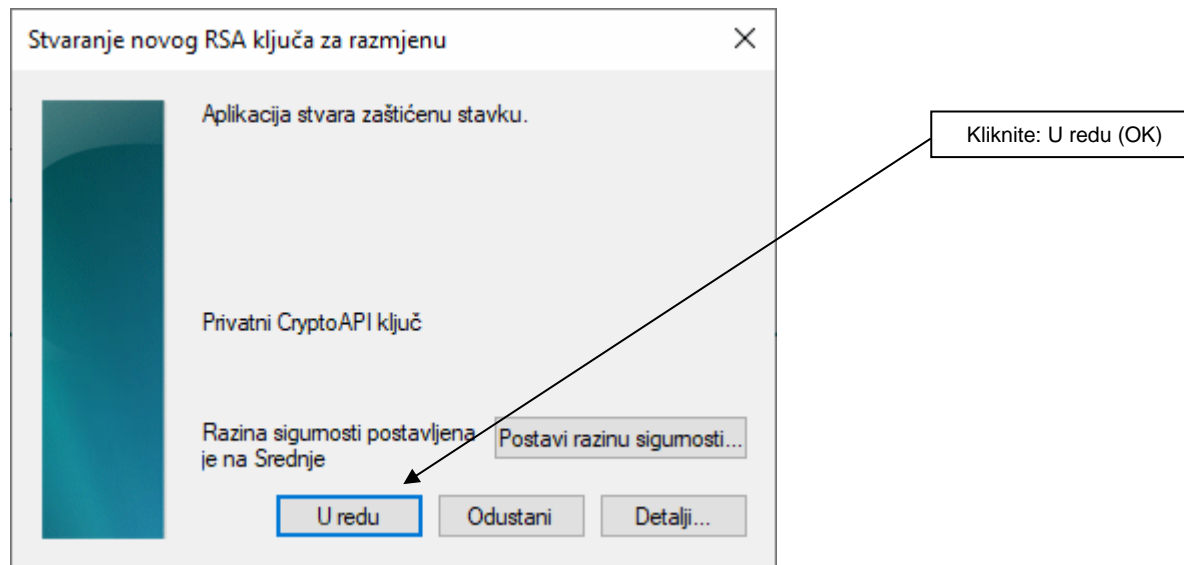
Stvaranje novog RSA ključa za razmjenu

×

Aplikacija stvara zaštićenu stavku.

Kliknite: U redu (OK)

Privatni CryptoAPI ključ

Razina sigurnosti postavljena je na Srednje

Postavi razinu sigurnosti...

U redu

Odustani

Detalji...